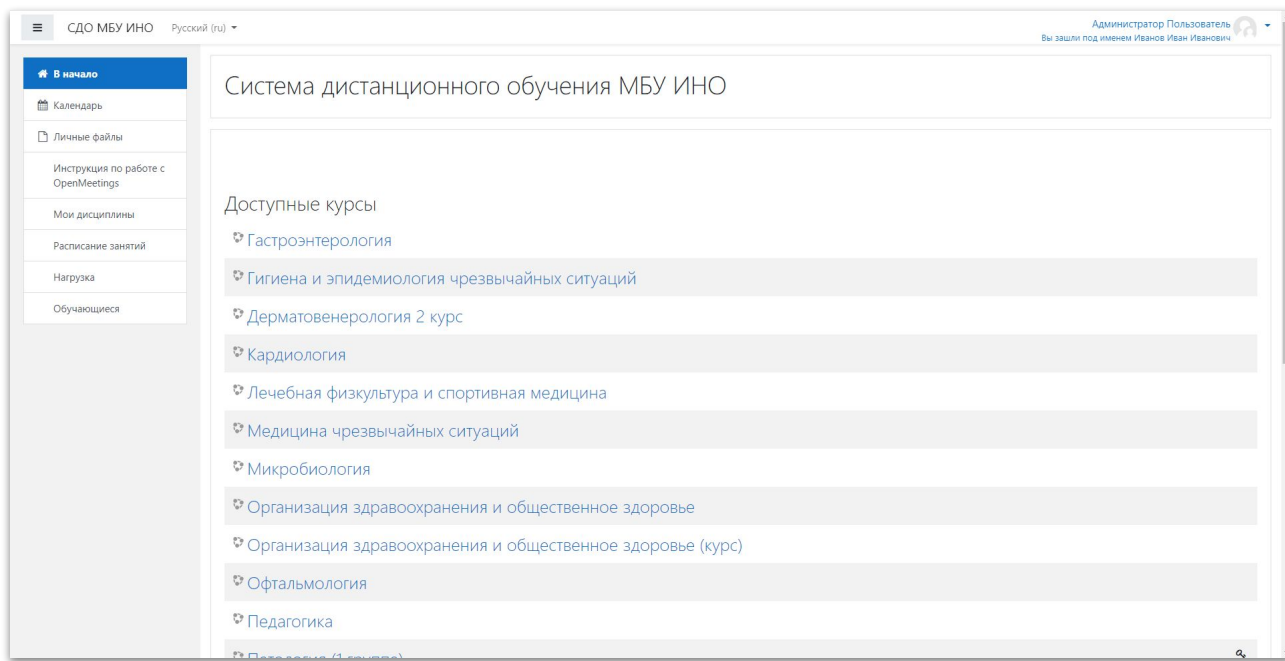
СДО МБУ ИНО Русский (ru)

Администратор Пользователь
Вы зашли под именем Иванов Иван Иванович

В начало
Календарь
Личные файлы
Инструкция по работе с OpenMeetings
Мои дисциплины
Расписание занятий
Нагрузка
Обучающиеся

Система дистанционного обучения МБУ ИНО

Доступные курсы

Гастроэнтерология
Гигиена и эпидемиология чрезвычайных ситуаций
Дерматовенерология 2 курс
Кардиология
Лечебная физкультура и спортивная медицина
Медицина чрезвычайных ситуаций
Микробиология
Организация здравоохранения и общественное здоровье
Организация здравоохранения и общественное здоровье (курс)
Офтальмология
Педагогика
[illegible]